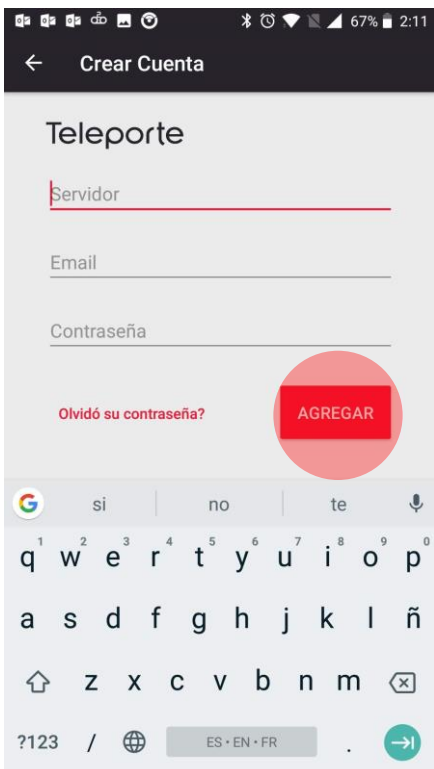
67% 2:11

Crear Cuenta

Teleporte

Servidor

Email

Contraseña

Olvidó su contraseña?

AGREGAR

si no te

q w e r t y u i o p
1 2 3 4 5 6 7 8 9 0

a s d f g h j k l ñ

z x c v b n m

?123 / ES • EN • FR .